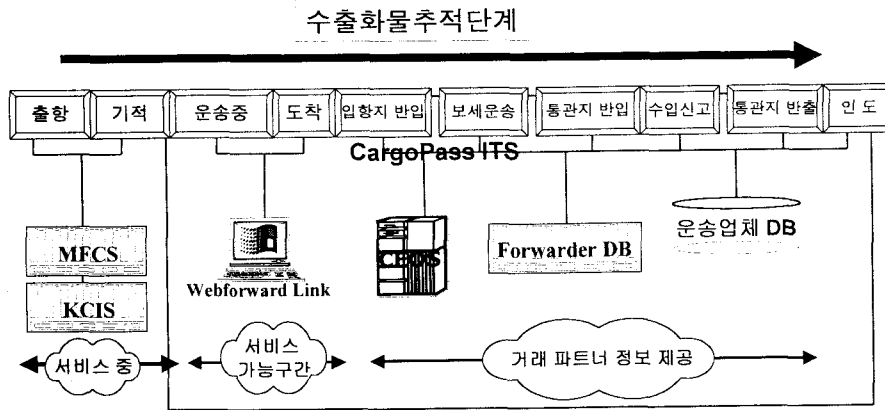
수출화물추적단계

출항

기적

운송중

도착

입항지 반입

보세운송

통관지 반입

수입신고

통관지 반출

인 도

CargoPass ITS

MFCS

KCIS

Webforward Link

CBMS

Forwarder DB

운송업체 DB

서비스 중

서비스 가능구간

거래 파트너 정보 제공